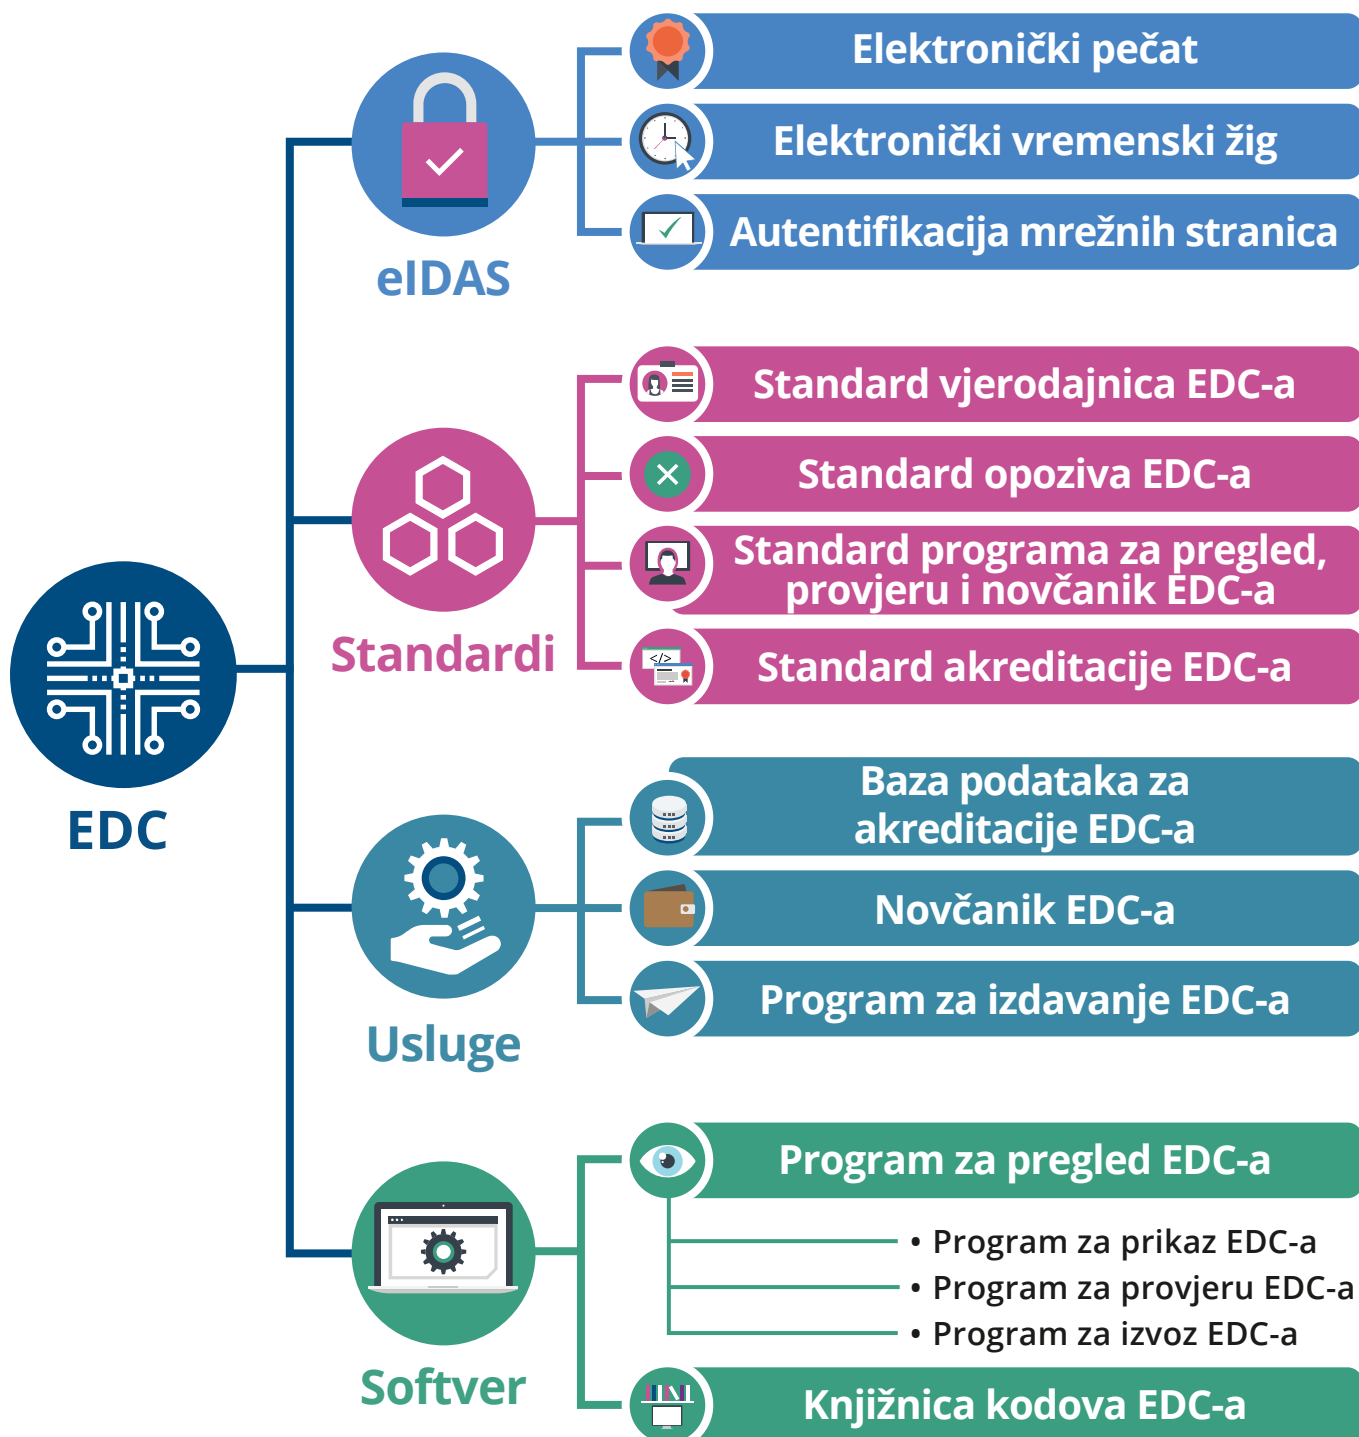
EDC

eIDAS

Elektronički pečat

Elektronički vremenski žig

Autentifikacija mrežnih stranica

Standardi

Standard vjerodajnica EDC-a

Standard opoziva EDC-a

Standard programa za pregled, provjeru i novčanik EDC-a

</>

Standard akreditacije EDC-a

Usluge

Baza podataka za akreditacije EDC-a

Novčanik EDC-a

Program za izdavanje EDC-a

Softver

Program za pregled EDC-a

• Program za prikaz EDC-a
• Program za provjeru EDC-a
• Program za izvoz EDC-a

Knjižnica kodova EDC-a